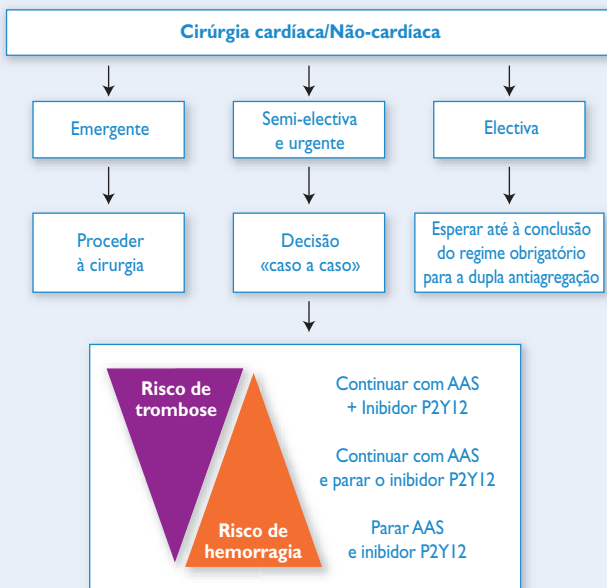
Cirúrgia cardíaca/Não-cardíaca

Emergente

Semi-electiva e urgente

Electiva

Proceder à cirurgia

Decisão «caso a caso»

Esperar até à conclusão do regime obrigatório para a dupla antiagregação

Risco de trombose

Risco de hemorragia

Continuar com AAS + Inibidor P2Y12

Continuar com AAS e parar o inibidor P2Y12

Parar AAS e inibidor P2Y12